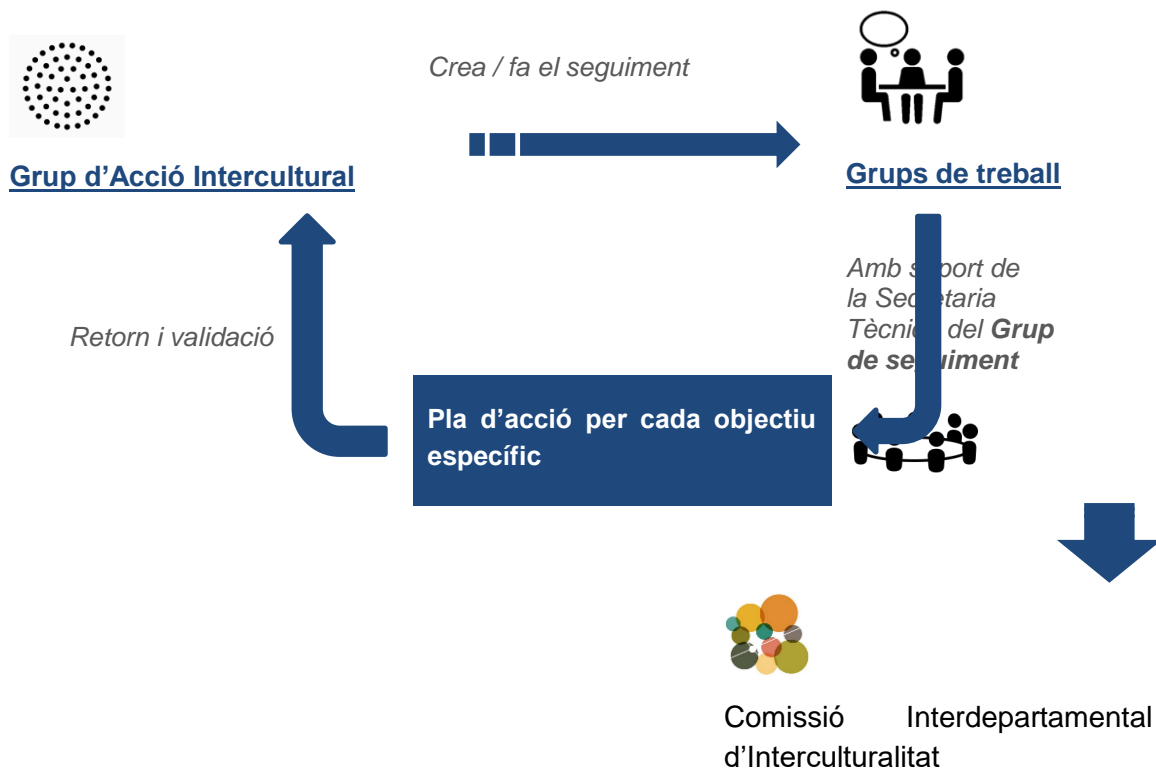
Crea / fa el seguiment

Grup d'Acció Intercultural

Grups de treball

Amb s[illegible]port de la Se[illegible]taria Tècni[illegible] del **Grup de se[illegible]uiment**

Retorn i validació

Pla d'acció per cada objectiu específic

Comissió Interdepartamental d'Interculturalitat